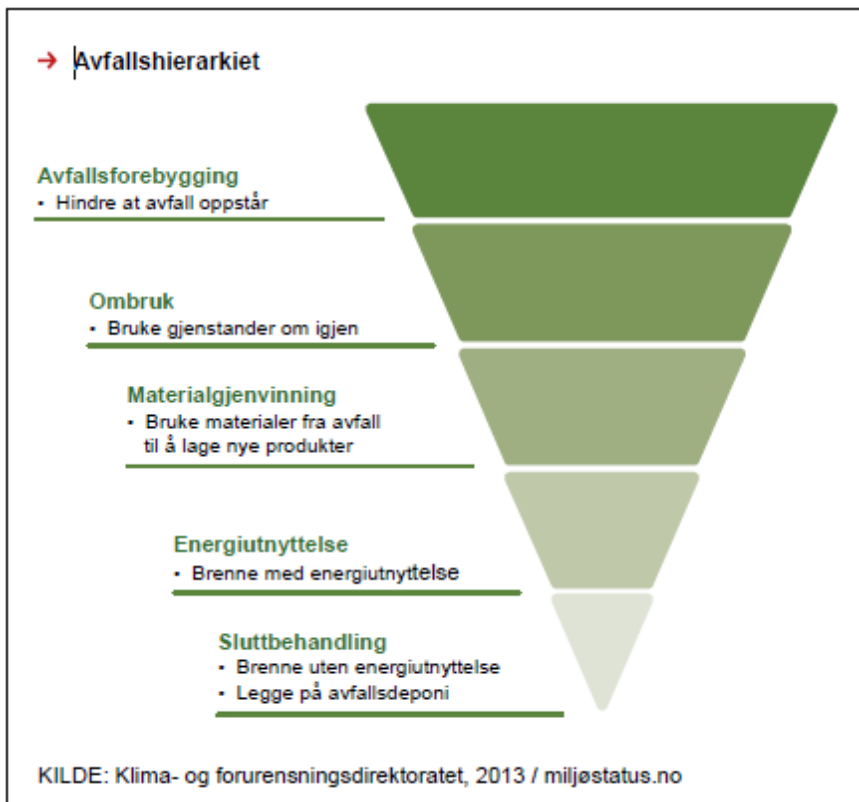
→ Avfallshierarkiet

Avfallsforebygging
• Hindre at avfall oppstår

Ombruk
• Bruke gjenstander om igjen

Materialgjenvinning
• Bruke materialer fra avfall til å lage nye produkter

Energiutnyttelse
• Brenne med energiutnyttelse

Sluttbehandling
• Brenne uten energiutnyttelse
• Legge på avfallsdeponi

KILDE: Klima- og forurensningsdirektoratet, 2013 / miljøstatus.no